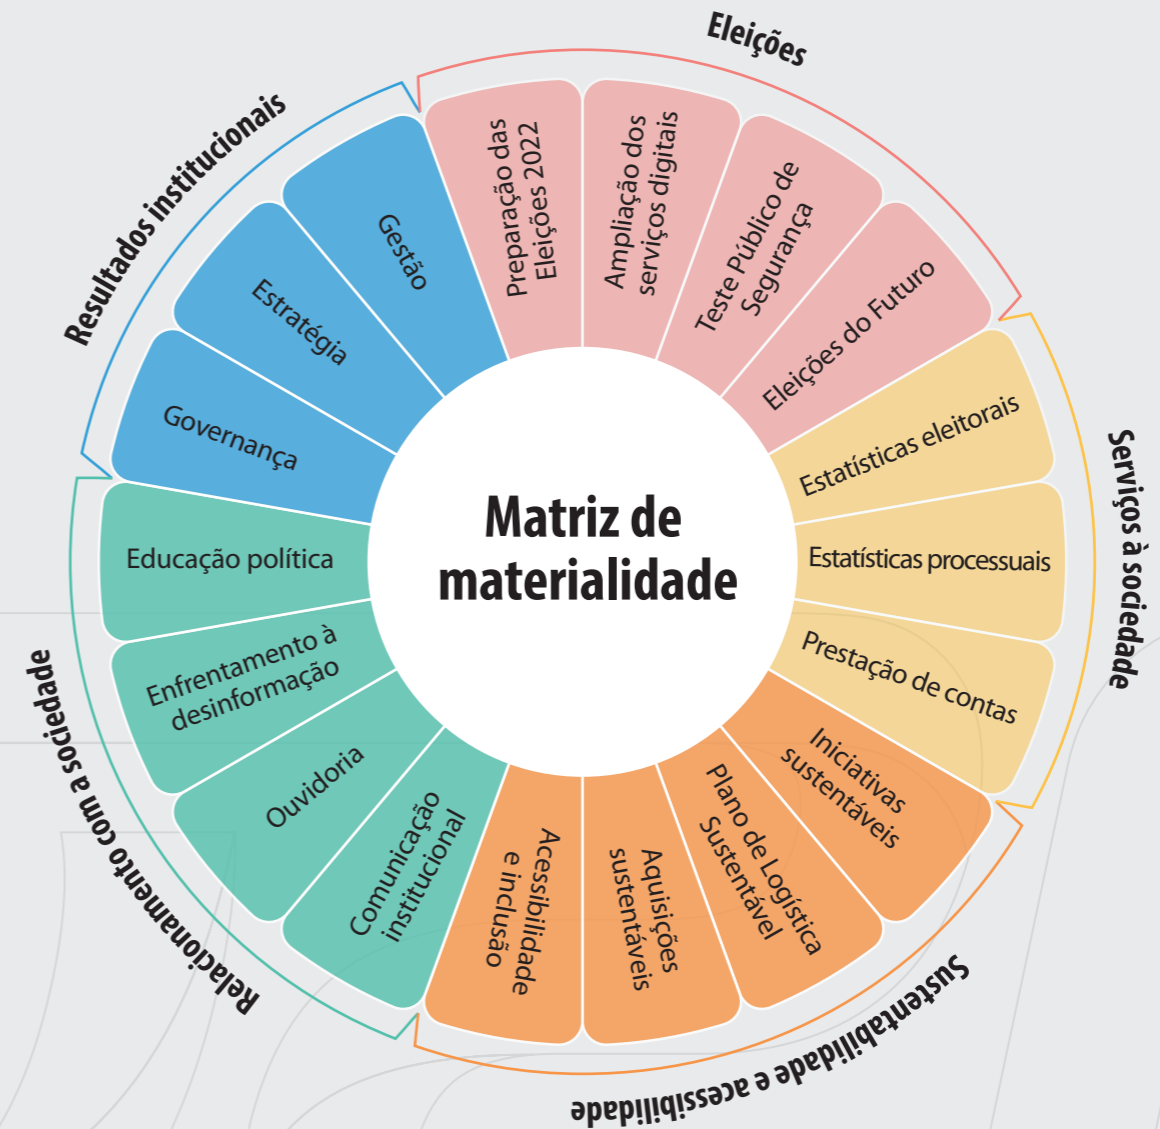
Eleições

Preparação das Eleições 2022

Ampliação dos serviços digitais

Teste Público de Segurança

Eleições do Futuro

Serviços à sociedade

Estatísticas eleitorais

Estatísticas processuais

Prestação de contas

Sustentabilidade e acessibilidade

Iniciativas sustentáveis

Plano de Logística Sustentável

Aquisições sustentáveis

Acessibilidade e inclusão

Relacionamento com a sociedade

Comunicação institucional

Ouvidoria

Enfrentamento à desinformação

Educação política

Resultados institucionais

Governança

Estratégia

Gestão

Matriz de materialidade